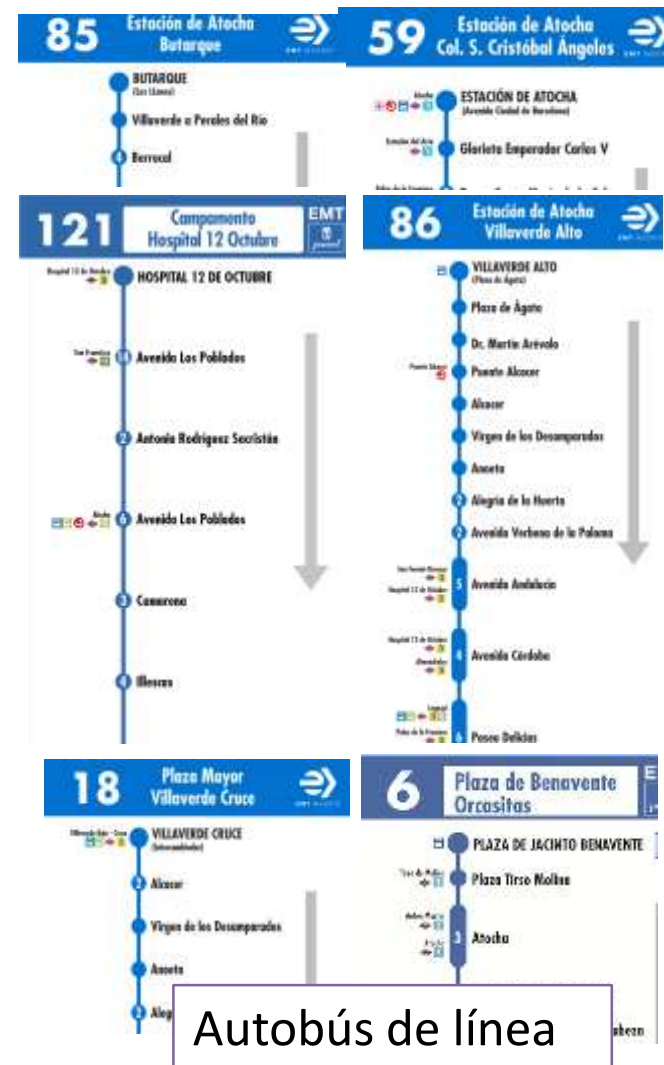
85
Estación de Atocha
Butarque
EMT MADRID

BUTARQUE
(Los Llanos)
Villaverde a Perales del Río
Berrocal

59
Estación de Atocha
Col. S. Cristóbal Ángeles

Atocha
ESTACIÓN DE ATOCHA
(Avenida Ciudad de Barcelona)
Estación del Arte
Glorieta Emperador Carlos V
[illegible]

121
Campamento
Hospital 12 Octubre
EMT

Hospital 12 de Octubre
HOSPITAL 12 DE OCTUBRE
San Fermín
Avenida Los Poblados
Antonia Rodríguez Sacristán
Aluche
Avenida Los Poblados
Camarena
Illescas

86
Estación de Atocha
Villaverde Alto
EMT MADRID

VILLAVERDE ALTO
(Plaza de Ágata)
Plaza de Ágata
Dr. Martín Arévalo
Puente Alcocer
Puente Alcocer
Alcocer
Virgen de los Desamparados
Anoeta
Alegría de la Huerta
Avenida Verbena de la Paloma
San Fermín Orcasur
Hospital 12 de Octubre
Avenida Andalucía
Hospital 12 de Octubre
Almendrales
Avenida Córdoba
Legazpi
Palos de la Frontera
Paseo Delicias

18
Plaza Mayor
Villaverde Cruce
EMT MADRID

Villaverde Bajo - Cruce
VILLAVERDE CRUCE
(Intercambiador)
Alcocer
Virgen de los Desamparados
Anoeta
Aleg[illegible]

6
Plaza de Benavente
Orcasitas

PLAZA DE JACINTO BENAVENTE
Tirso de Molina
Plaza Tirso Molina
Antón Martín
Atocha
Atocha
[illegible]beza

Autobús de línea